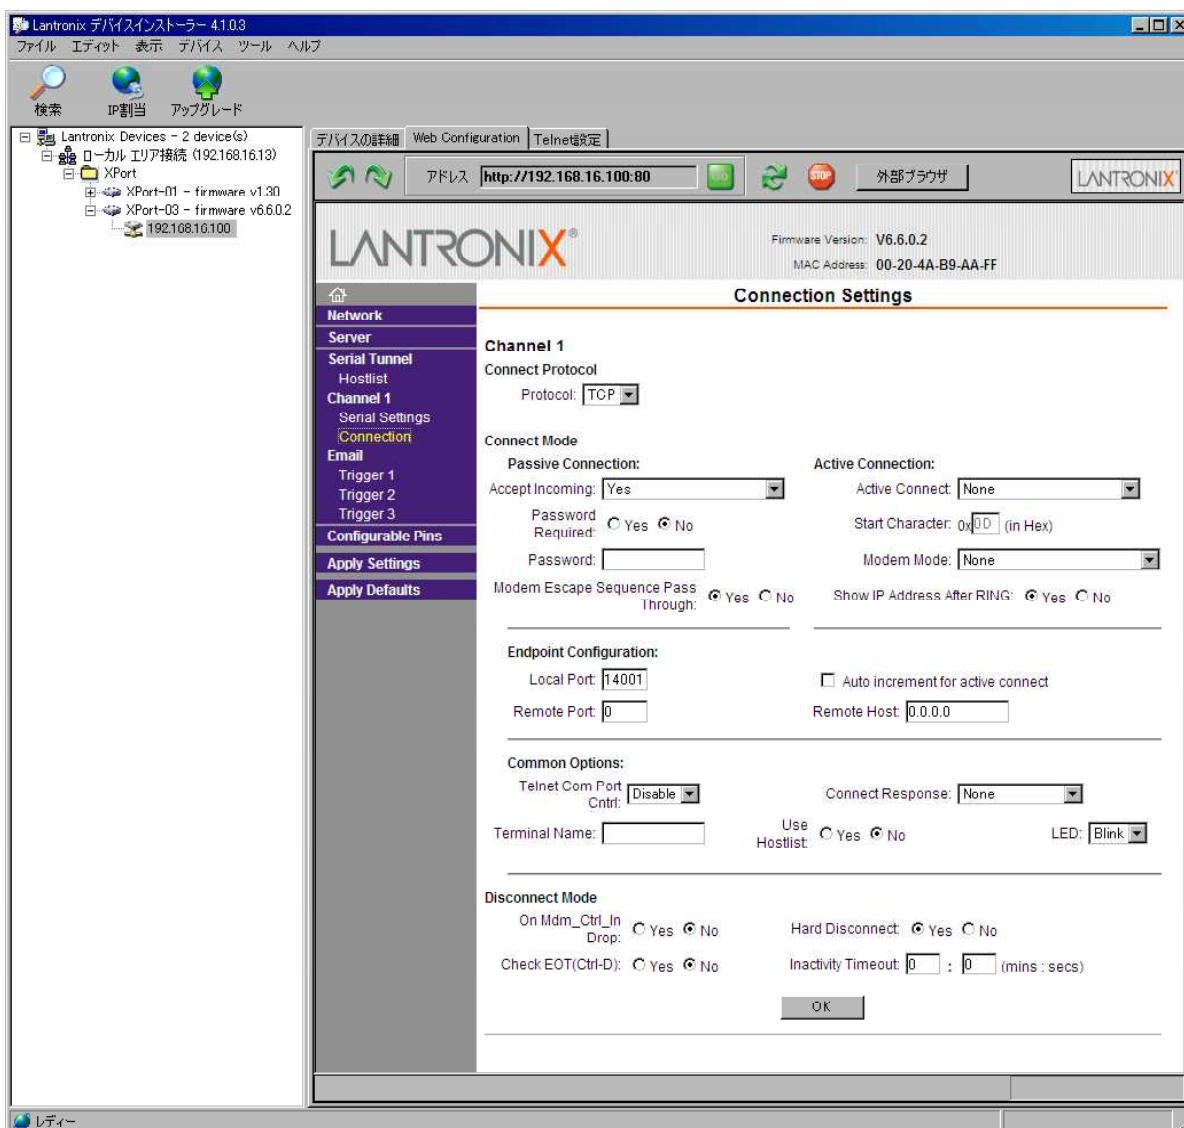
Lantronix デバイスインストーラー 4.1.0.3

ファイル エディット 表示 デバイス ツール ヘルプ

検索 IP割当 アップグレード

Lantronix Devices - 2 device(s)
ローカル エリア接続 (192.168.16.13)
XPort
XPort-01 - firmware v1.30
XPort-03 - firmware v6.6.0.2
192.168.16.100

デバイスの詳細 Web Configuration Telnet設定

アドレス http://192.168.16.100:80 外部ブラウザ LANTRONIX

LANTRONIX®

Firmware Version: V6.6.0.2
MAC Address: 00-20-4A-B9-AA-FF

Network
Server
Serial Tunnel
Hostlist
Channel 1
Serial Settings
Connection
Email
Trigger 1
Trigger 2
Trigger 3
Configurable Pins
Apply Settings
Apply Defaults

Connection Settings

Channel 1
Connect Protocol
Protocol: TCP

Connect Mode
Passive Connection:
Accept Incoming: Yes
Password Required: Yes No
Password:
Modem Escape Sequence Pass Through: Yes No

Active Connection:
Active Connect: None
Start Character: 0x 0D (in Hex)
Modem Mode: None
Show IP Address After RING: Yes No

Endpoint Configuration:
Local Port: 14001
Remote Port: 0
Auto increment for active connect
Remote Host: 0.0.0.0

Common Options:
Telnet Com Port Cntrl: Disable
Connect Response: None
Terminal Name:
Use Hostlist: Yes No
LED: Blink

Disconnect Mode
On Mdm_Ctrl_In Drop: Yes No
Hard Disconnect: Yes No
Check EOT(Ctrl-D): Yes No
Inactivity Timeout: 0 : 0 (mins : secs)

OK

レディー